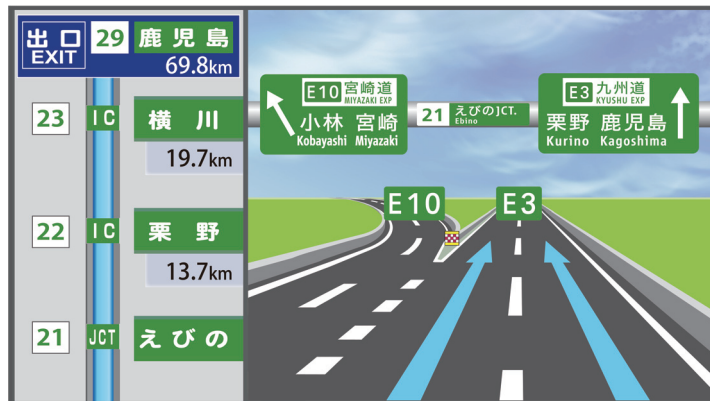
出口 EXIT 29 鹿児島 69.8km

23 IC 横川 19.7km

22 IC 栗野 13.7km

21 JCT えびの

E10 宮崎道 MIYAZAKI EXP 小林 宮崎 Kobayashi Miyazaki

21 えびのJCT. Ebino

E3 九州道 KYUSHU EXP 栗野 鹿児島 Kurino Kagoshima

E10

E3